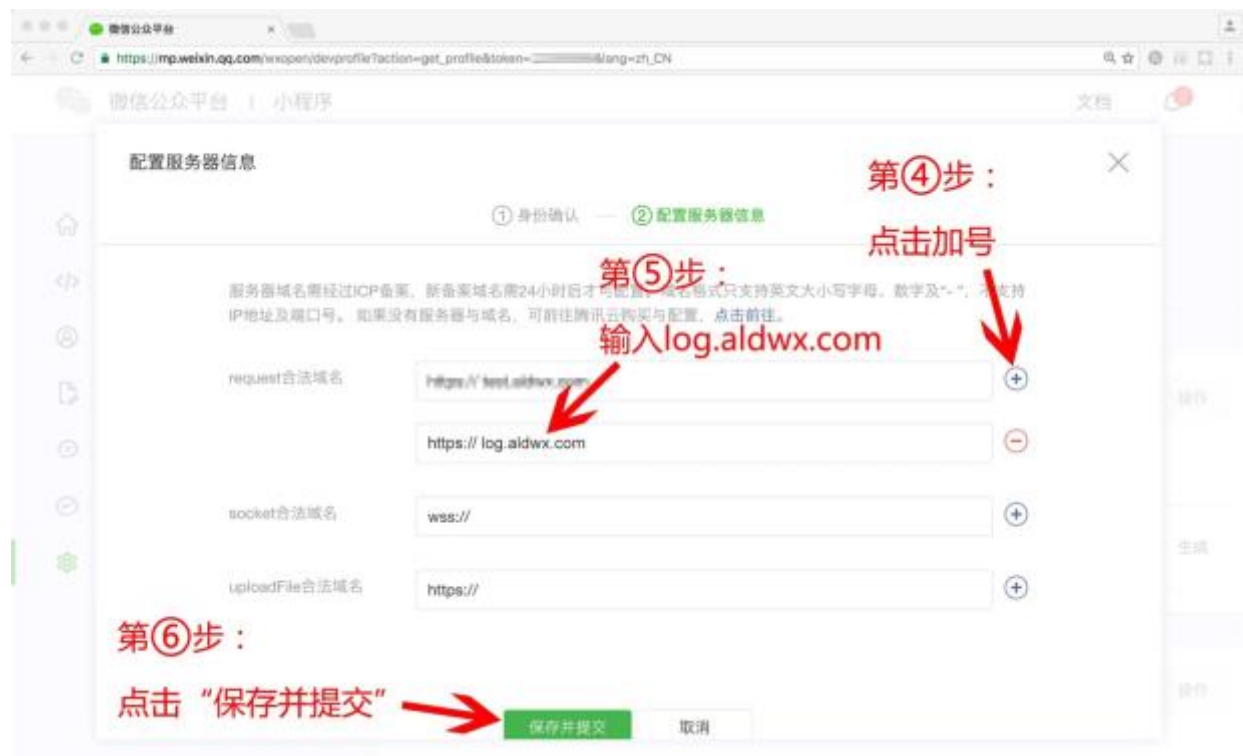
微信公众平台

https://mp.weixin.qq.com/wxopen/devprofile?action=get_profile&token=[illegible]&lang=zh_CN

微信公众平台 | 小程序

文档

配置服务器信息

第④步：

点击加号

① 身份确认 — ② 配置服务器信息

第⑤步：

服务器域名需经过ICP备案，新备案域名需24小时后才可配置。域名格式只支持英文大小写字母、数字及"-"，不支持IP地址及端口号。如果没有服务器与域名，可前往腾讯云购买与配置。点击前往。

输入log.aldwx.com

request合法域名

https:// test.aldwx.com

https:// log.aldwx.com

socket合法域名

wss://

uploadFile合法域名

https://

第⑥步：

点击“保存并提交”

保存并提交

取消

操作

生成

操作